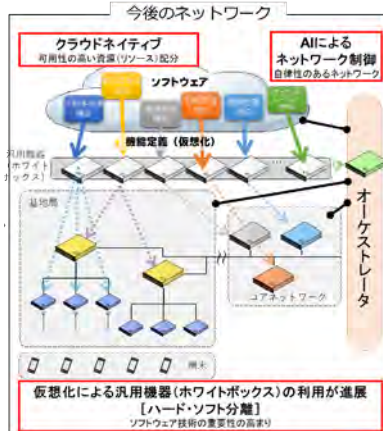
今後のネットワーク

クラウドネイティブ
可用性の高い資源（リソース）配分

AIによる
ネットワーク制御
自律性のあるネットワーク

ソフトウェア

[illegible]

機能定義（仮想化）

汎用機器
（ホワイトボックス）

基地局

オーケストレータ

コアネットワーク

端末

仮想化による汎用機器（ホワイトボックス）の利用が進展
［ハード・ソフト分離］
ソフトウェア技術の重要性の高まり